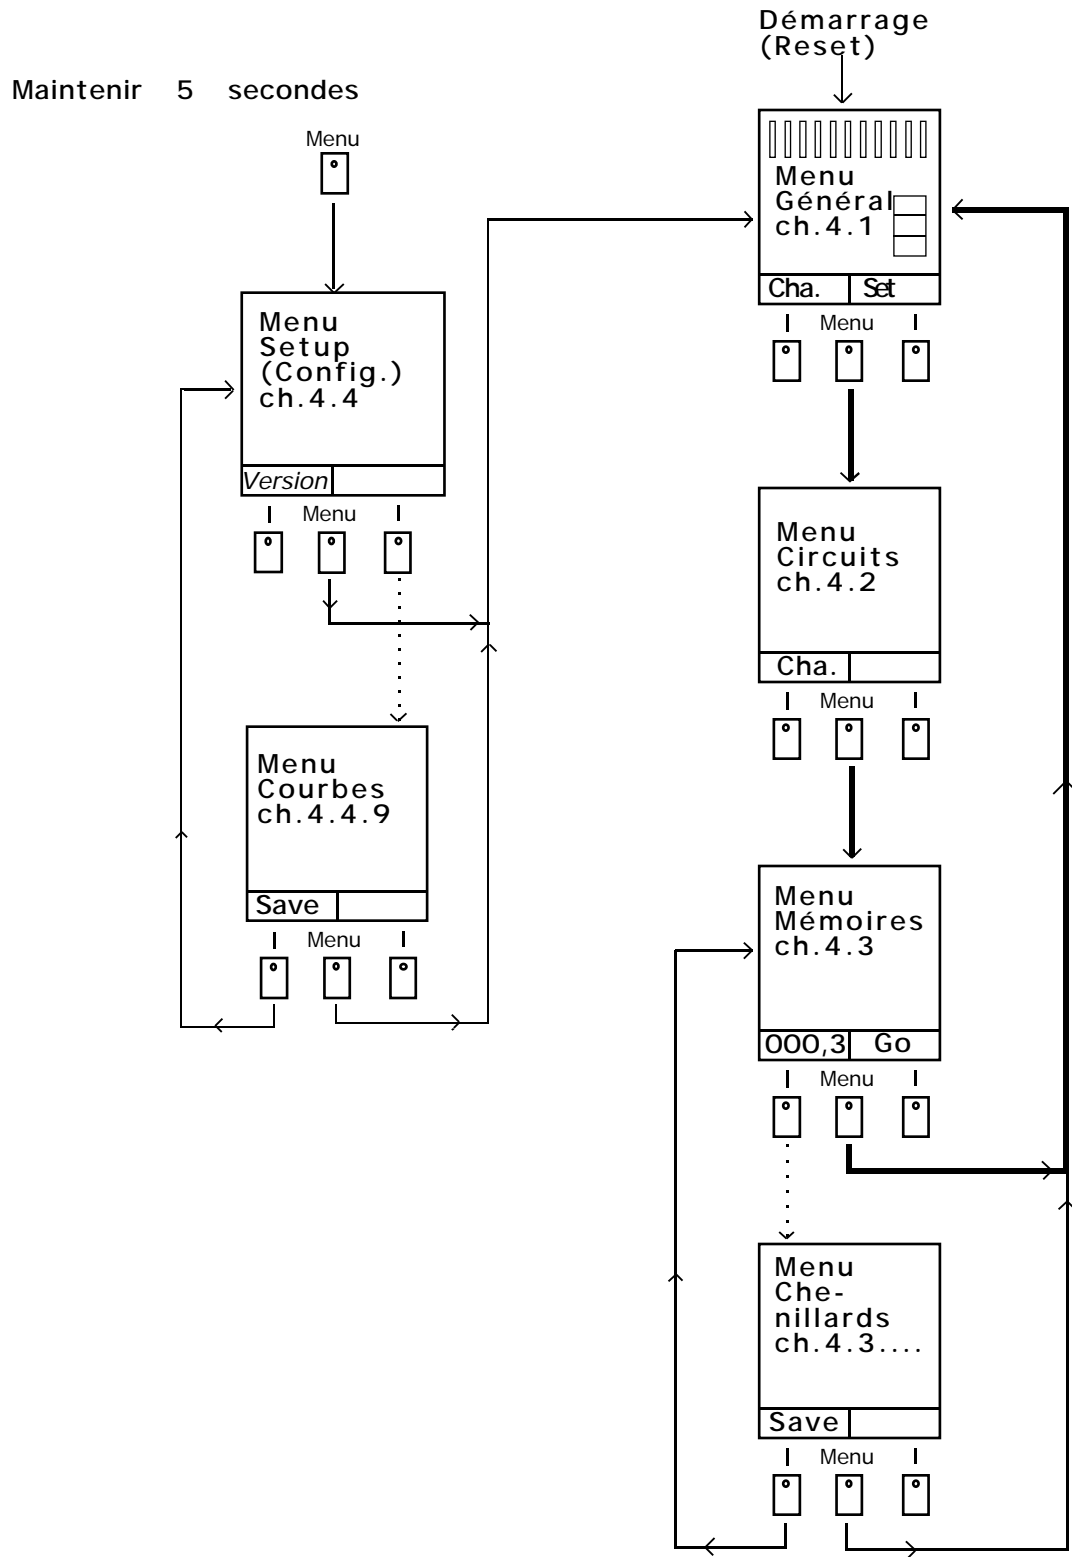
Maintenir 5 secondes

Menu

Menu
Setup
(Config.)
ch.4.4

Version

Menu

Menu
Courbes
ch.4.4.9

Save

Menu

Démarrage
(Reset)

Menu
Général
ch.4.1

Cha. | Set

Menu

Menu
Circuits
ch.4.2

Cha.

Menu

Menu
Mémoires
ch.4.3

000,3 | Go

Menu

Menu
Che-
nillards
ch.4.3....

Save

Menu